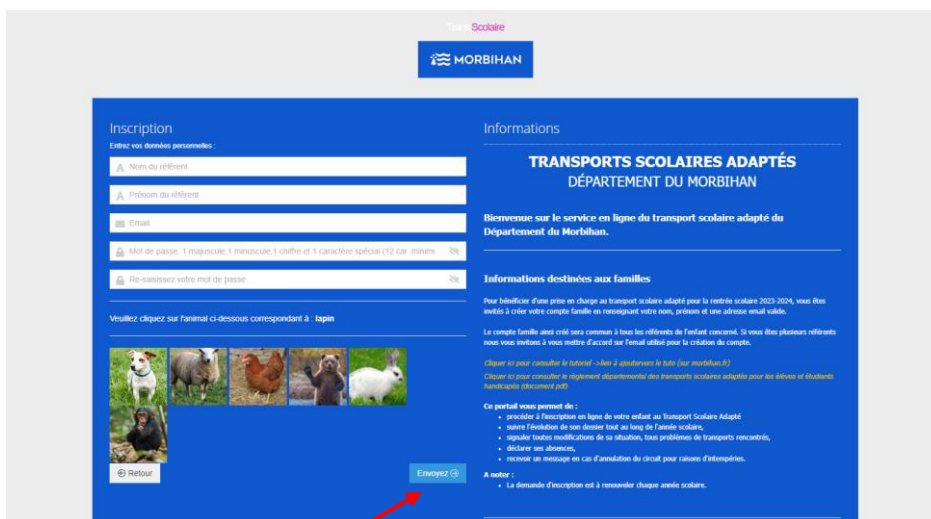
Trans Scolaire

MORBIHAN

Inscription

Entrez vos données personnelles :

Nom du référent

Prénom du référent

Email

Mot de passe: 1 majuscule,1 minuscule,1 chiffre et 1 caractère spécial (12 car. minimum)

Re-saisissez votre mot de passe

Veuillez cliquez sur l'animal ci-dessous correspondant à : lapin

Retour

Envoyez

Informations

TRANSPORTS SCOLAIRES ADAPTÉS
DÉPARTEMENT DU MORBIHAN

Bienvenue sur le service en ligne du transport scolaire adapté du Département du Morbihan.

Informations destinées aux familles

Pour bénéficier d'une prise en charge au transport scolaire adapté pour la rentrée scolaire 2023-2024, vous êtes invités à créer votre compte famille en renseignant votre nom, prénom et une adresse email valide.

Le compte famille ainsi créé sera commun à tous les référents de l'enfant concerné. Si vous êtes plusieurs référents nous vous invitons à vous mettre d'accord sur l'email utilisé pour la création du compte.

Cliquer ici pour consulter le tutoriel ->lien à ajouter vers le tuto (sur morbihan.fr)

Cliquer ici pour consulter le règlement départemental des transports scolaires adaptés pour les élèves et étudiants handicapés (document pdf)

Ce portail vous permet de :

- procéder à l'inscription en ligne de votre enfant au Transport Scolaire Adapté
- suivre l'évolution de son dossier tout au long de l'année scolaire,
- signaler toutes modifications de sa situation, tous problèmes de transports rencontrés,
- déclarer ses absences,
- recevoir un message en cas d'annulation du circuit pour raisons d'intempéries.

A noter :

- La demande d'inscription est à renouveler chaque année scolaire.